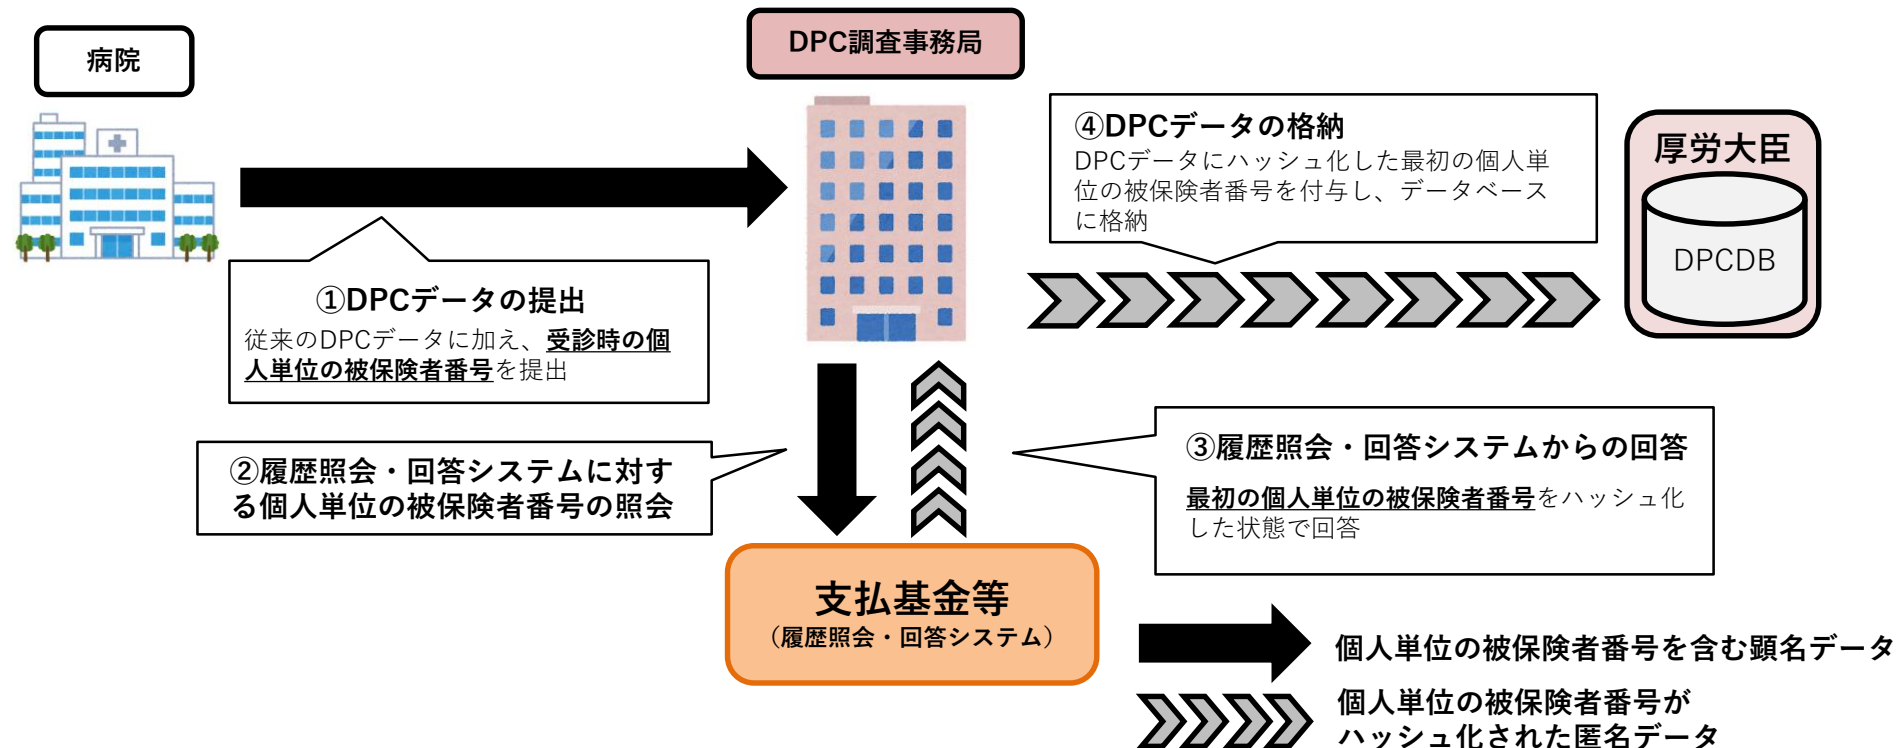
病院

DPC調査事務局

④DPCデータの格納
DPCデータにハッシュ化した最初の個人単位の被保険者番号を付与し、データベースに格納

厚労大臣

DPCDB

①DPCデータの提出
従来のDPCデータに加え、受診時の個人単位の被保険者番号を提出

②履歴照会・回答システムに対する個人単位の被保険者番号の照会

③履歴照会・回答システムからの回答
最初の個人単位の被保険者番号をハッシュ化した状態で回答

支払基金等
（履歴照会・回答システム）

個人単位の被保険者番号を含む顕名データ

個人単位の被保険者番号がハッシュ化された匿名データ